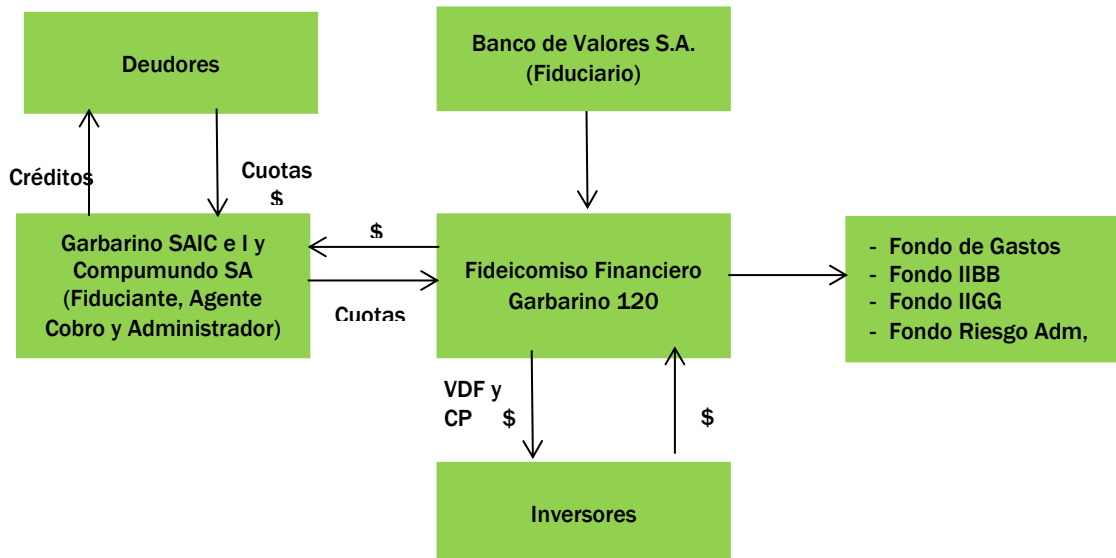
Deudores

Banco de Valores S.A.
(Fiduciario)

Créditos

Cuotas
\$

Garbarino SAIC e I y Compumundo SA (Fiduciante, Agente Cobro y Administrador)

\$

Cuotas

Fideicomiso Financiero Garbarino 120

- Fondo de Gastos
- Fondo IIBB
- Fondo IIGG
- Fondo Riesgo Adm,

VDF y CP \$

\$

Inversores